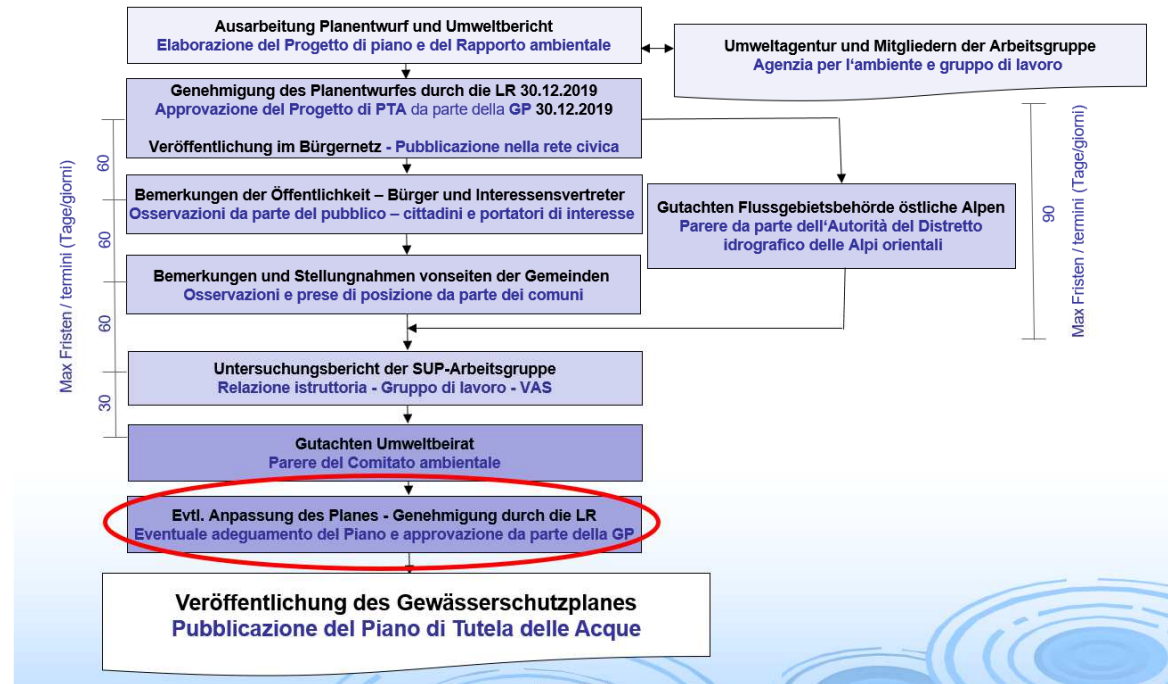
Ausarbeitung Planentwurf und Umweltbericht
Elaborazione del Progetto di piano e del Rapporto ambientale

Umweltagentur und Mitgliedern der Arbeitsgruppe
Agenzia per l'ambiente e gruppo di lavoro

Genehmigung des Planentwurfes durch die LR 30.12.2019
Approvazione del Progetto di PTA da parte della GP 30.12.2019

Veröffentlichung im Bürgernetz - Pubblicazione nella rete civica

Max Fristen / termini (Tage/giorni)

60

60

60

30

Bemerkungen der Öffentlichkeit – Bürger und Interessensvertreter
Osservazioni da parte del pubblico – cittadini e portatori di interesse

Gutachten Flussgebietsbehörde östliche Alpen
Parere da parte dell'Autorità del Distretto idrografico delle Alpi orientali

90

Max Fristen / termini (Tage/giorni)

Bemerkungen und Stellungnahmen vonseiten der Gemeinden
Osservazioni e prese di posizione da parte dei comuni

Untersuchungsbericht der SUP-Arbeitsgruppe
Relazione istruttoria - Gruppo di lavoro - VAS

Gutachten Umweltbeirat
Parere del Comitato ambientale

Evtl. Anpassung des Planes - Genehmigung durch die LR
Eventuale adeguamento del Piano e approvazione da parte della GP

Veröffentlichung des Gewässerschutzplanes
Pubblicazione del Piano di Tutela delle Acque